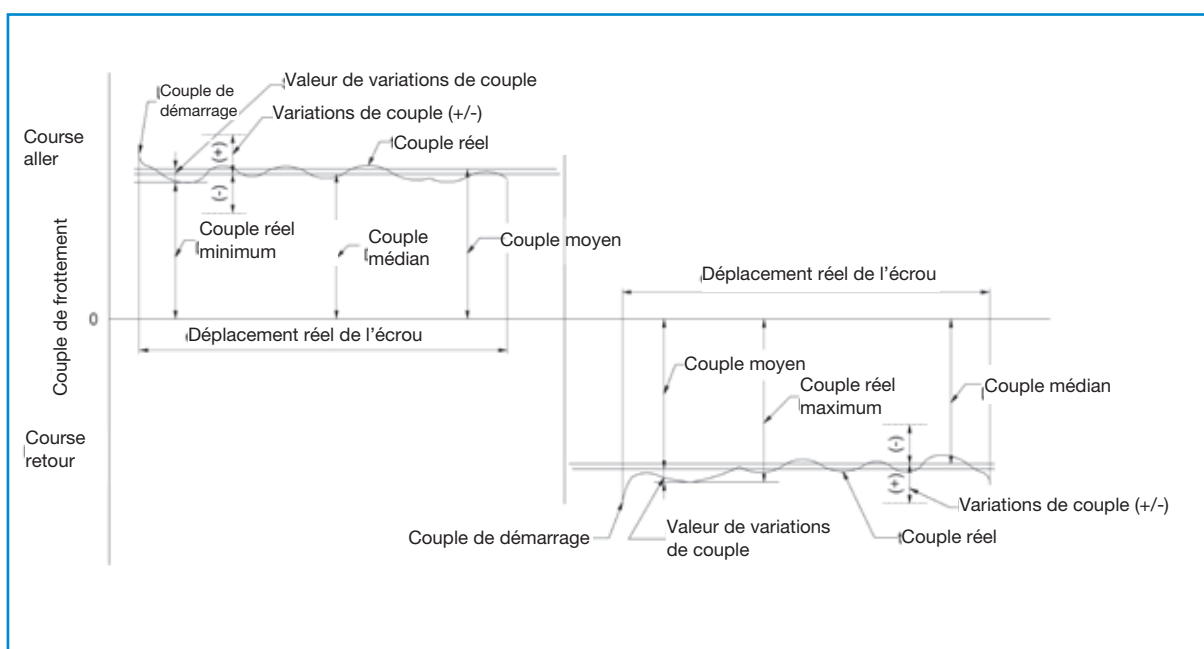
Couple de démarrage
Valeur de variations de couple
Variations de couple (+/-)
Course aller
(+)
Couple réel
(-)
Couple de frottement
Couple réel minimum
Couple médian
Couple moyen
Déplacement réel de l'écrou
0
Déplacement réel de l'écrou
Couple moyen
Couple réel maximum
Couple médian
Course retour
(-)
(+)
Variations de couple (+/-)
Couple de démarrage
Valeur de variations de couple
Couple réel